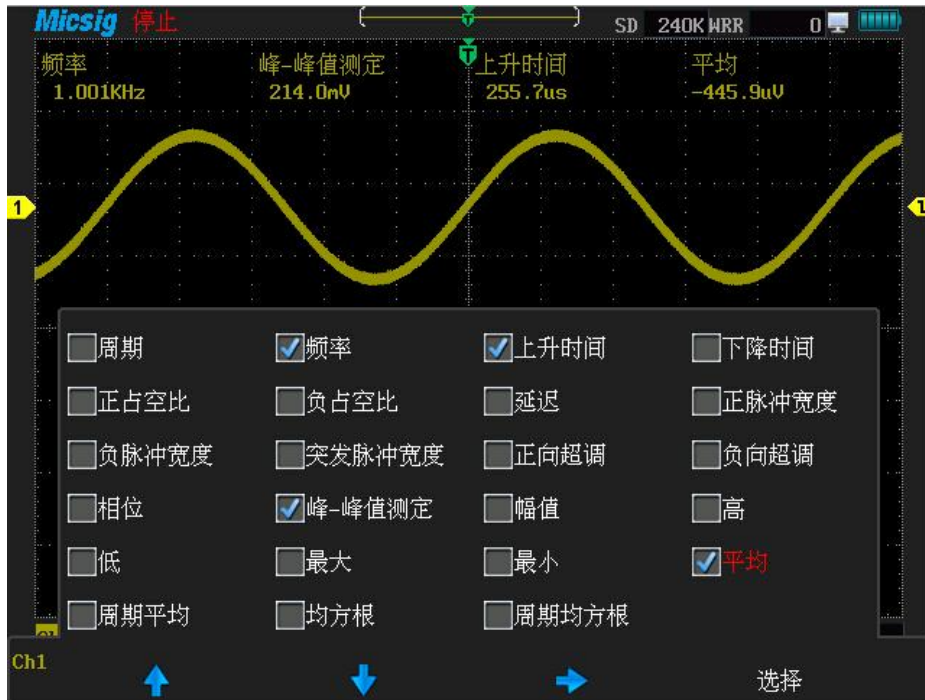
Micsig 停止

SD 240K WRR 0

频率
1.001KHz

峰-峰值测定
214.0mV

上升时间
255.7us

平均
-445.9uV

| | | | |
|---|---|---|---|
| 周期 | 频率 | 上升时间 | 下降时间 |
| 正占空比 | 负占空比 | 延迟 | 正脉冲宽度 |
| 负脉冲宽度 | 突发脉冲宽度 | 正向超调 | 负向超调 |
| 相位 | 峰-峰值测定 | 幅值 | 高 |
| 低 | 最大 | 最小 | 平均 |
| 周期平均 | 均方根 | 周期均方根 | |

Ch1

选择